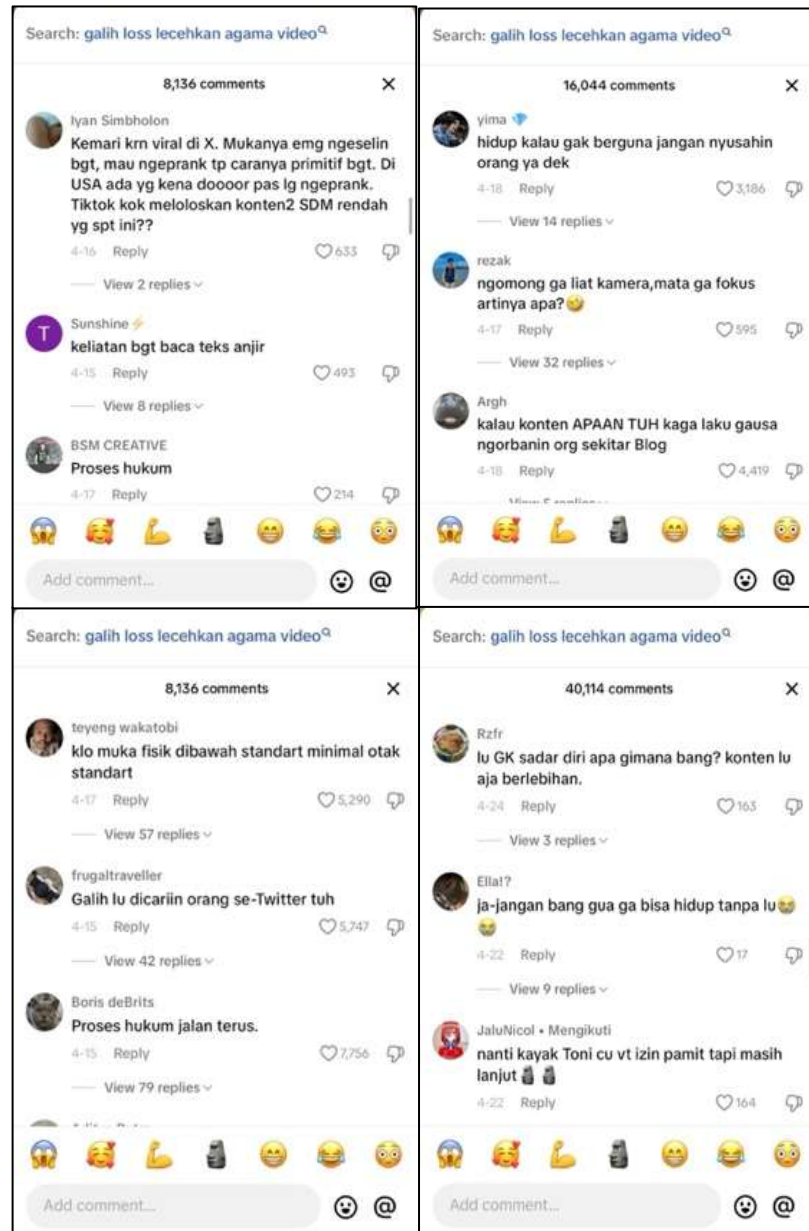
Search: galih loss lecehkan agama video

8,136 comments

Iyan Simbholon
Kemari krn viral di X. Mukanya emg ngeselin bgt, mau ngeprank tp caranya primitif bgt. Di USA ada yg kena doooor pas lg ngeprank. Tiktok kok meloloskan konten2 SDM rendah yg spt ini??
4-16 Reply 633
View 2 replies

Sunshine
keliatan bgt baca teks anjir
4-15 Reply 493
View 8 replies

BSM CREATIVE
Proses hukum
4-17 Reply 214

Add comment...

Search: galih loss lecehkan agama video

16,044 comments

yima
hidup kalau gak berguna jangan nyusahin orang ya dek
4-18 Reply 3,186
View 14 replies

rezak
ngomong ga liat kamera,mata ga fokus artinya apa?
4-17 Reply 595
View 32 replies

Argh
kalau konten APAAN TUH kaga laku gausa ngorbanin org sekitar Blog
4-18 Reply 4,419
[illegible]

Add comment...

Search: galih loss lecehkan agama video

8,136 comments

teyeng wakatobi
klo muka fisik dibawah standart minimal otak standart
4-17 Reply 5,290
View 57 replies

frugaltraveller
Galih lu dicariin orang se-Twitter tuh
4-15 Reply 5,747
View 42 replies

Boris deBrits
Proses hukum jalan terus.
4-15 Reply 7,756
View 79 replies

Add comment...

Search: galih loss lecehkan agama video

40,114 comments

Rzfr
lu GK sadar diri apa gimana bang? konten lu aja berlebihan.
4-24 Reply 163
View 3 replies

Ella!?
ja-jangan bang gua ga bisa hidup tanpa lu
4-22 Reply 17
View 9 replies

JaluNicol • Mengikuti
nanti kayak Toni cu vt izin pamit tapi masih lanjut
4-22 Reply 164

Add comment...